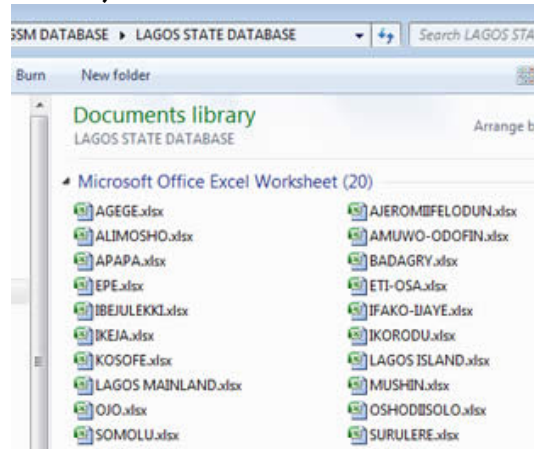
GSM DATABASE ▸ LAGOS STATE DATABASE

Search LAGOS STA

Burn

New folder

Documents library

LAGOS STATE DATABASE

Arrange b

Microsoft Office Excel Worksheet (20)

AGEGE.xlsx

ALIMOSHO.xlsx

APAPA.xlsx

EPE.xlsx

IBEJULEKKI.xlsx

IKEJA.xlsx

KOSOFE.xlsx

LAGOS MAINLAND.xlsx

OJO.xlsx

SOMOLU.xlsx

AJEROMIIFELODUN.xlsx

AMUWO-ODOFIN.xlsx

BADAGRY.xlsx

ETI-OSA.xlsx

IFAKO-IJAYE.xlsx

IKORODU.xlsx

LAGOS ISLAND.xlsx

MUSHIN.xlsx

OSHODIISOLO.xlsx

SURULERE.xlsx